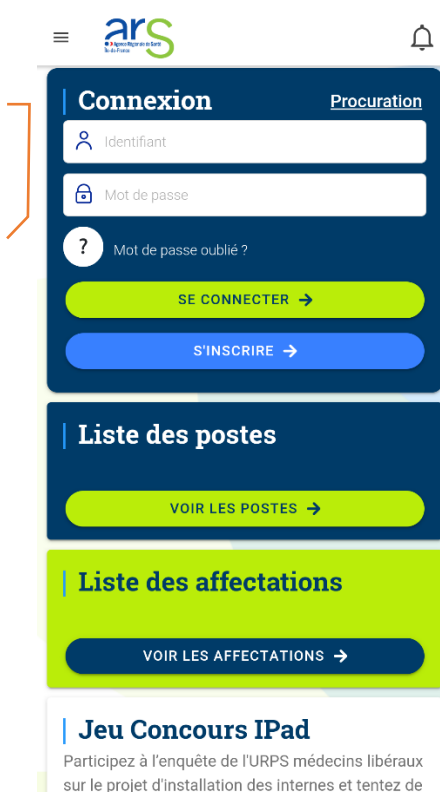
ars
Agence Régionale de Santé
Île-de-France

Connexion
Procuration

Identifiant

Mot de passe

?
Mot de passe oublié ?

SE CONNECTER →

S'INSCRIRE →

Liste des postes

VOIR LES POSTES →

Liste des affectations

VOIR LES AFFECTATIONS →

Jeu Concours IPad

Participez à l'enquête de l'URPS médecins libéraux sur le projet d'installation des internes et tentez de